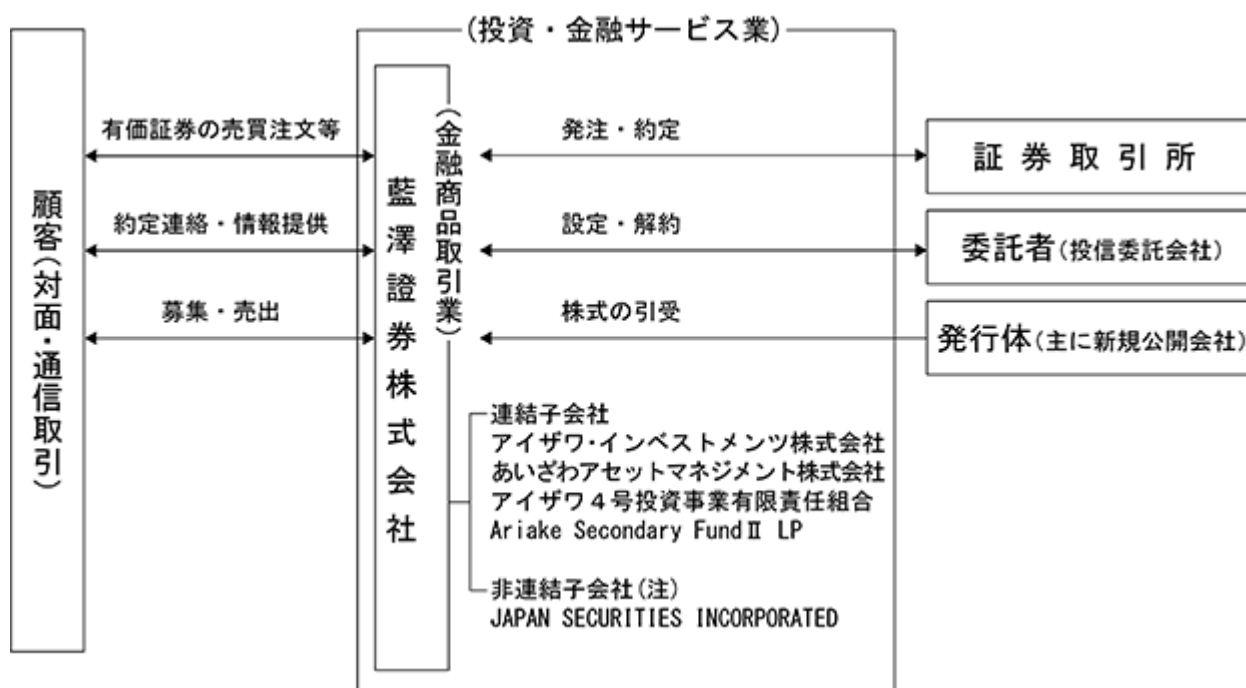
(投資・金融サービス業)

顧客(対面・通信取引)

有価証券の売買注文等

約定連絡・情報提供

募集・売出

藍澤證券株式会社

(金融商品取引業)

発注・約定

設定・解約

株式の引受

証券取引所

委託者(投信委託会社)

発行体(主に新規公開会社)

連結子会社
アイザワ・インベストメンツ株式会社
あいざわアセットマネジメント株式会社
アイザワ4号投資事業有限責任組合
Ariake Secondary Fund II LP

非連結子会社(注)
JAPAN SECURITIES INCORPORATED